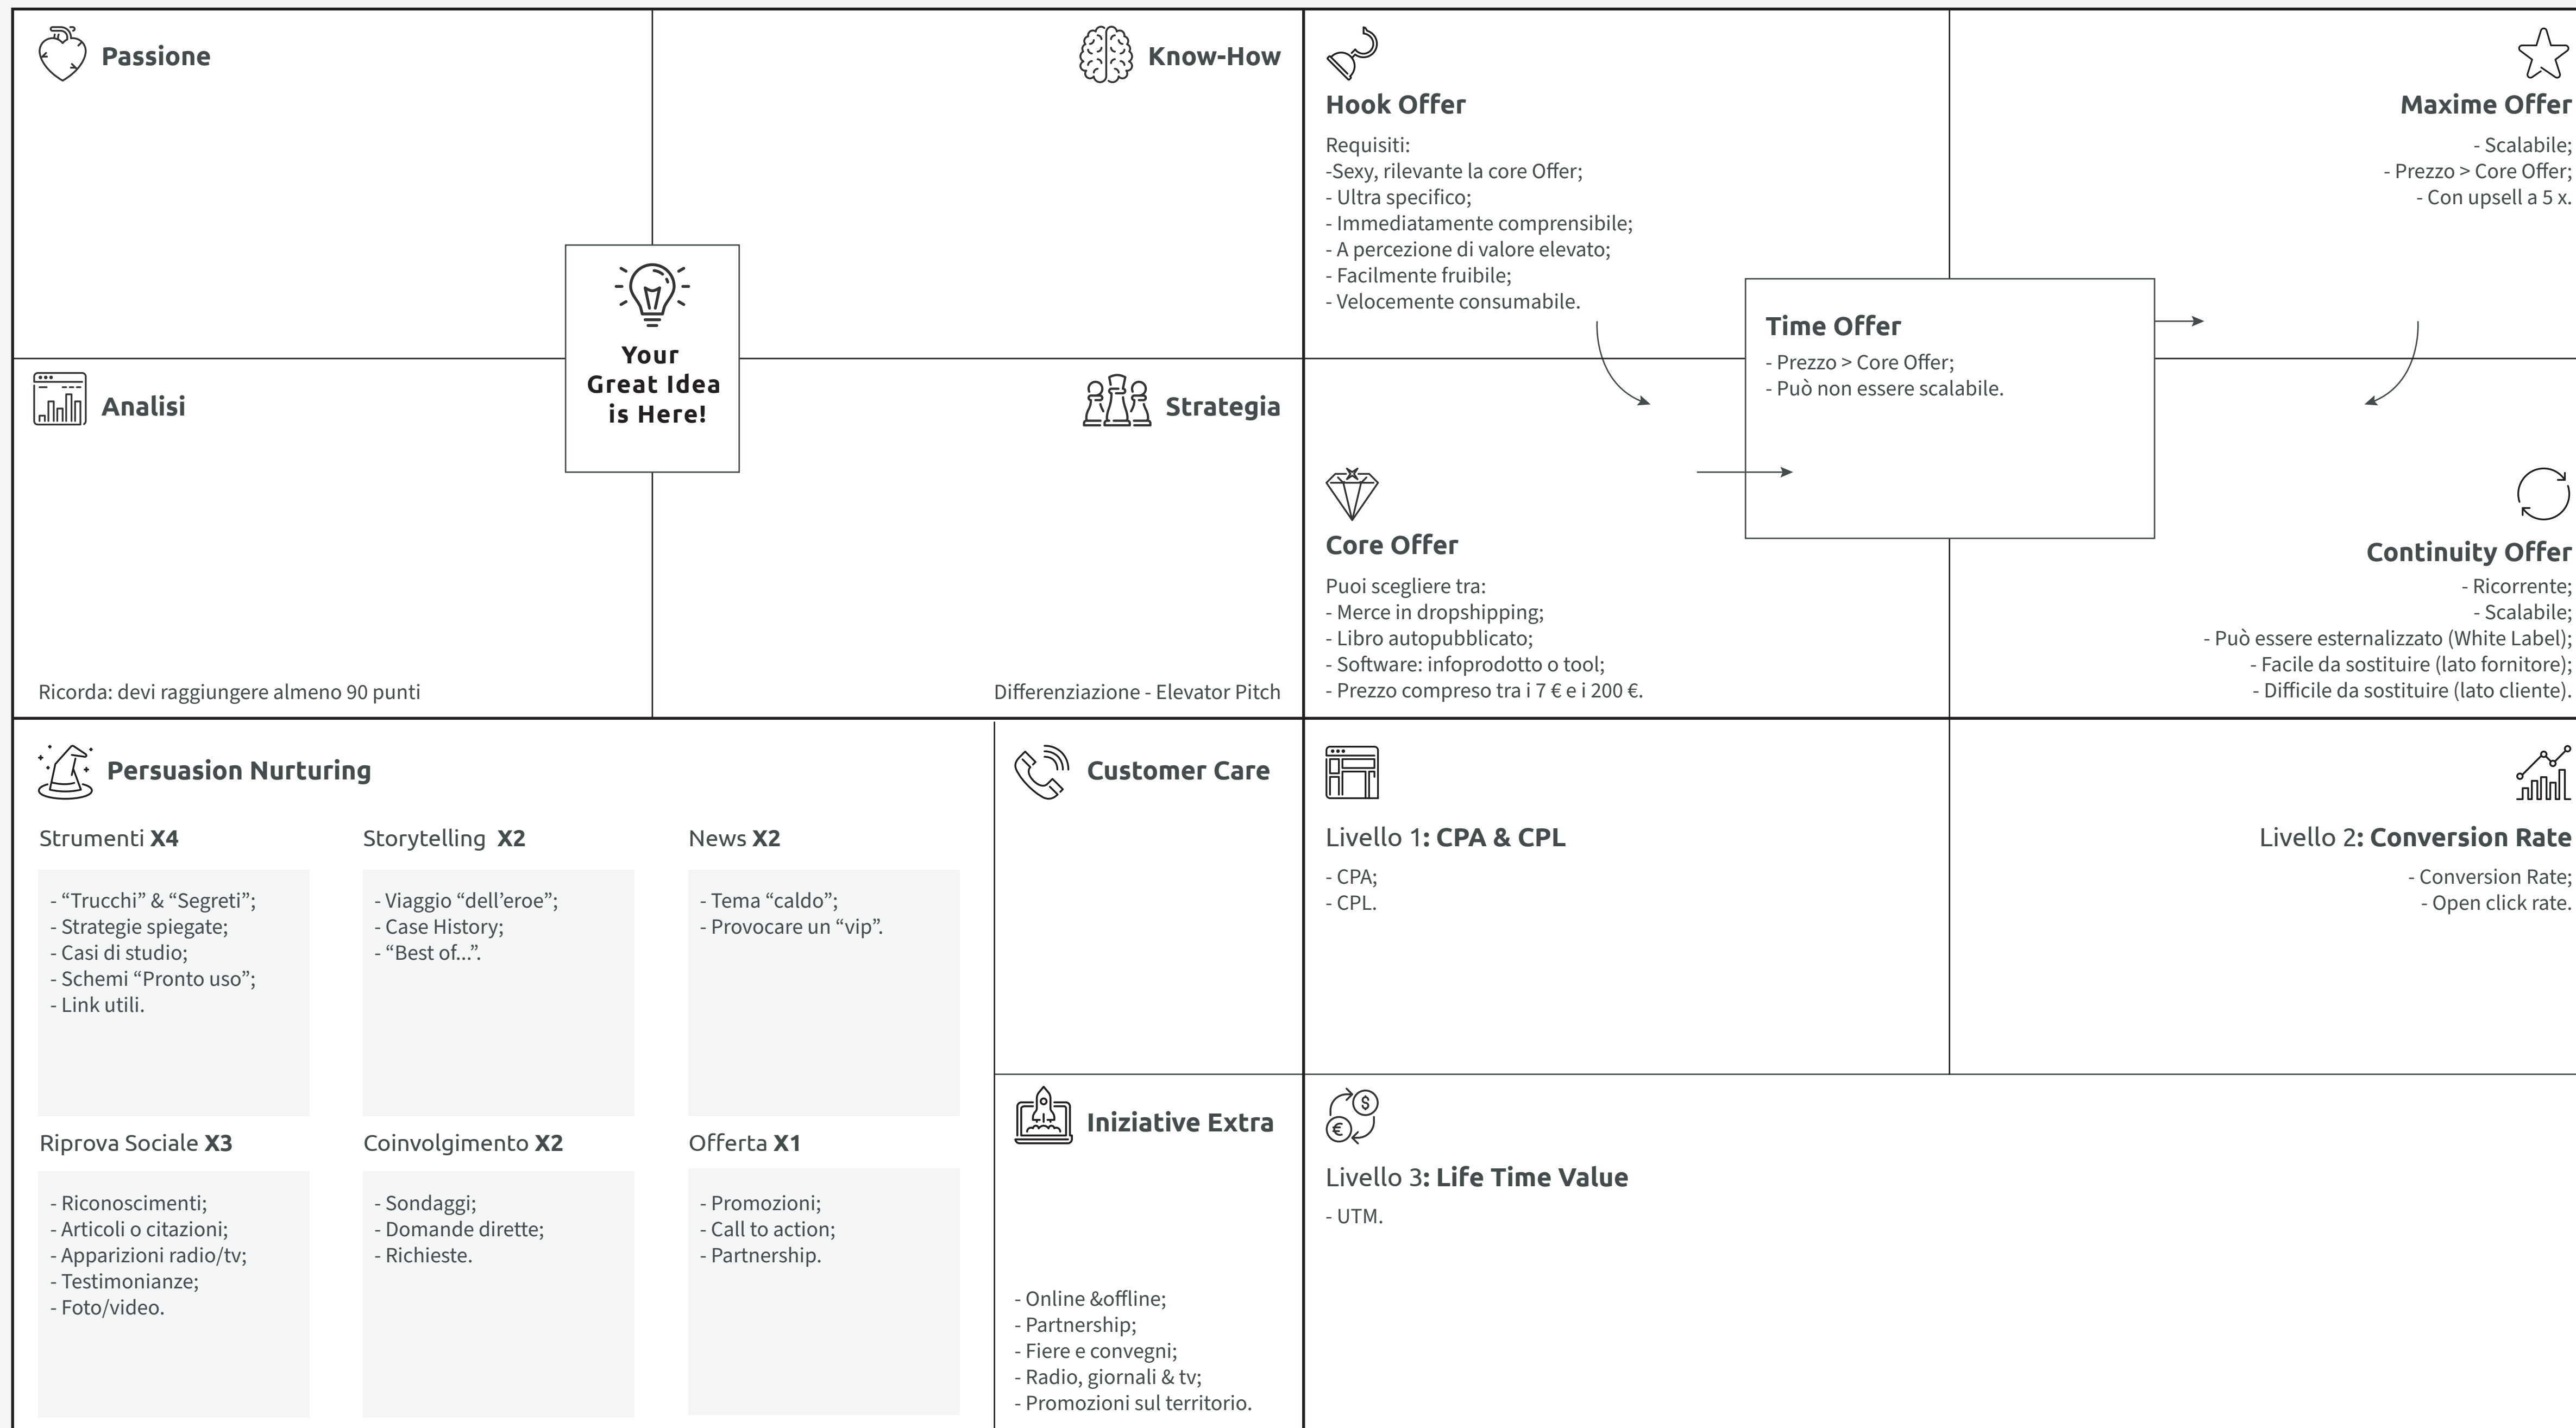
Passione

Know-How

Your Great Idea is Here!

Analisi

Strategia

Ricorda: devi raggiungere almeno 90 punti

Differenziazione - Elevator Pitch

Hook Offer

Requisiti:
-Sexy, rilevante la core Offer;
- Ultra specifico;
- Immediatamente comprensibile;
- A percezione di valore elevato;
- Facilmente fruibile;
- Velocemente consumabile.

Maxime Offer

- Scalabile;
- Prezzo > Core Offer;
- Con upsell a 5 x.

Time Offer

- Prezzo > Core Offer;
- Può non essere scalabile.

Core Offer

Puoi scegliere tra:
- Merce in dropshipping;
- Libro autopubblicato;
- Software: infoprodotto o tool;
- Prezzo compreso tra i 7 € e i 200 €.

Continuity Offer

- Ricorrente;
- Scalabile;
- Può essere esternalizzato (White Label);
- Facile da sostituire (lato fornitore);
- Difficile da sostituire (lato cliente).

Persuasion Nurturing

Strumenti **X4**

- “Trucchi” & “Segreti”;
- Strategie spiegate;
- Casi di studio;
- Schemi “Pronto uso”;
- Link utili.

Storytelling **X2**

- Viaggio “dell’eroe”;
- Case History;
- “Best of...”.

News **X2**

- Tema “caldo”;
- Provocare un “vip”.

Riprova Sociale **X3**

- Riconoscimenti;
- Articoli o citazioni;
- Apparizioni radio/tv;
- Testimonianze;
- Foto/video.

Coinvolgimento **X2**

- Sondaggi;
- Domande dirette;
- Richieste.

Offerta **X1**

- Promozioni;
- Call to action;
- Partnership.

Customer Care

Iniziative Extra

- Online &offline;
- Partnership;
- Fiere e convegni;
- Radio, giornali & tv;
- Promozioni sul territorio.

Livello 1: **CPA & CPL**

- CPA;
- CPL.

Livello 2: **Conversion Rate**

- Conversion Rate;
- Open click rate.

Livello 3: **Life Time Value**

- UTM.